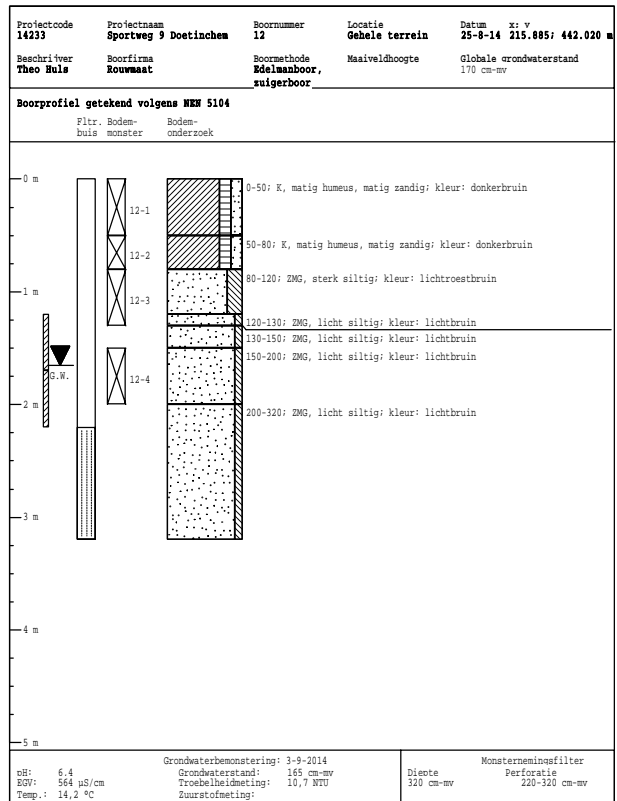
Projectcode
14233

Projectnaam
Sportweg 9 Doetinchem

Boornummer
12

Locatie
Gehele terrein

Datum x; y
25-8-14 215.885; 442.020 m

Beschrijver
Theo Huls

Boorfirma
Rouwmaat

Boormethode
Edelmanboor, zuigerboor

Maaiveldhoogte

Globale grondwaterstand
170 cm-mv

Boorprofiel getekend volgens NEN 5104

Fltr. buis

Bodem- monster

Bodem- onderzoek

0 m

12-1

0-50; K, matig humeus, matig zandig; kleur: donkerbruin

12-2

50-80; K, matig humeus, matig zandig; kleur: donkerbruin

80-120; ZMG, sterk siltig; kleur: lichtroestbruin

1 m

12-3

120-130; ZMG, licht siltig; kleur: lichtbruin

130-150; ZMG, licht siltig; kleur: lichtbruin

150-200; ZMG, licht siltig; kleur: lichtbruin

G.W.

12-4

2 m

200-320; ZMG, licht siltig; kleur: lichtbruin

3 m

4 m

5 m

pH: 6.4
EGV: 564 µS/cm
Temp.: 14,2 °C

Grondwaterbemonstering: 3-9-2014
Grondwaterstand: 165 cm-mv
Troebelheidmeting: 10,7 NTU
Zuurstofmeting:

Monsternemingsfilter
Diepte
320 cm-mv
Perforatie
220-320 cm-mv